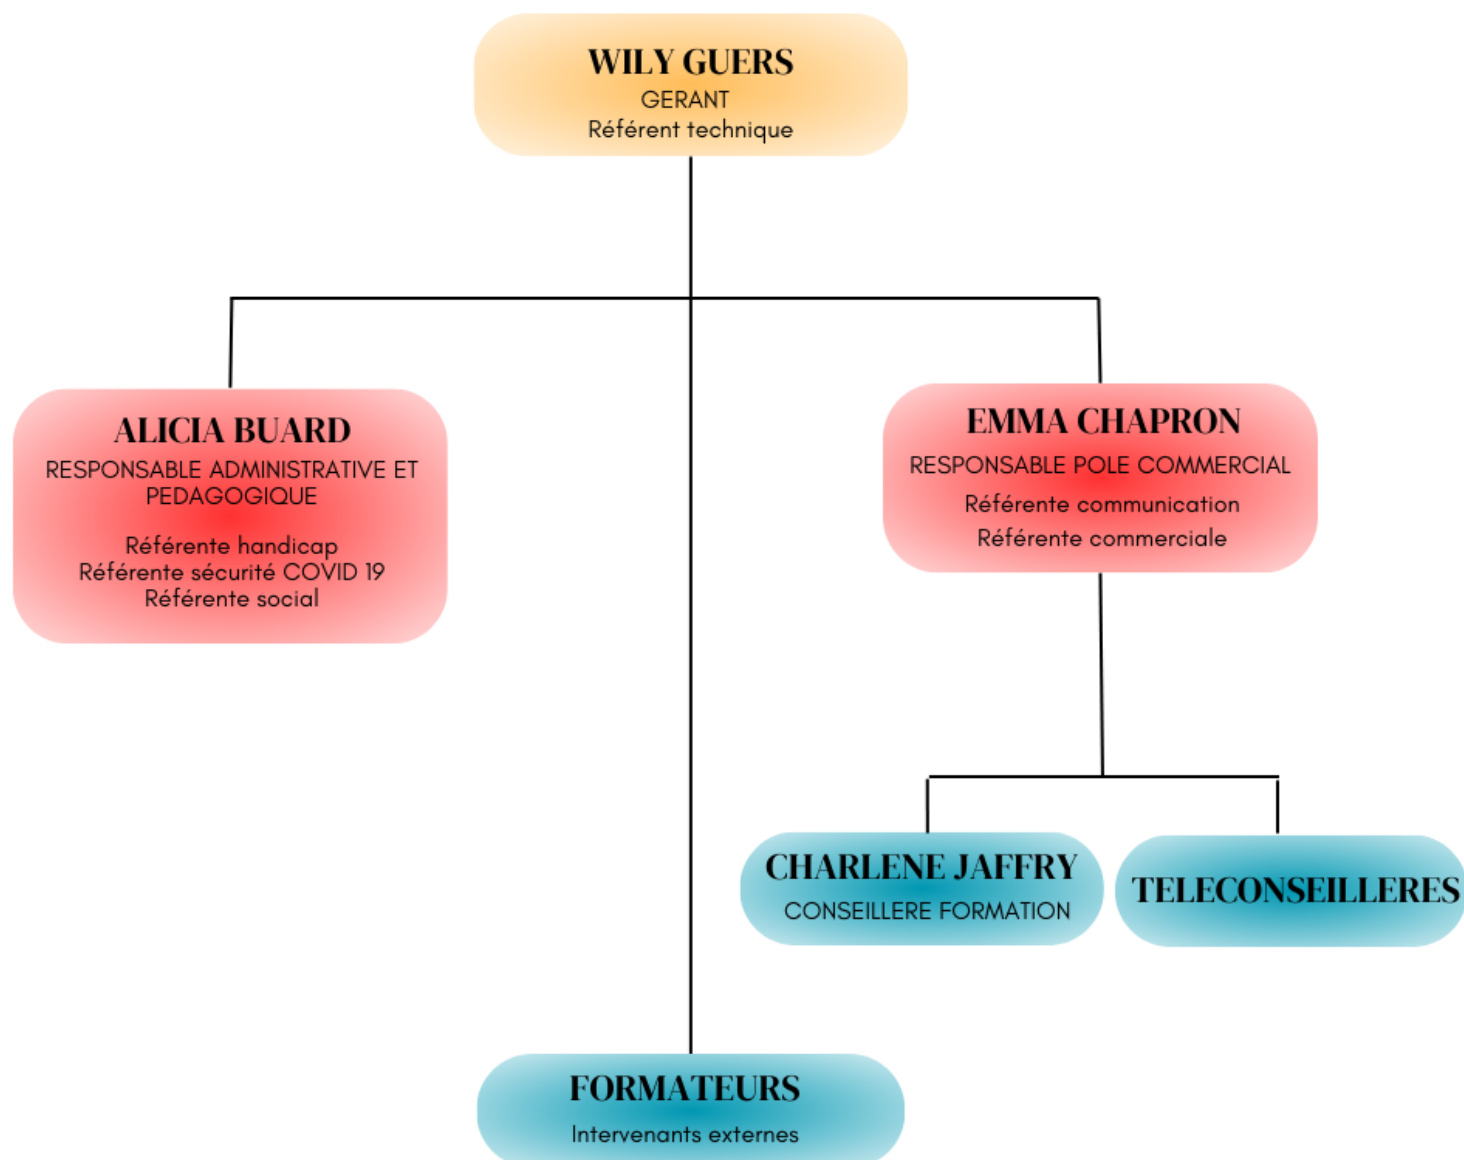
WILY GUERS
GERANT
Référent technique

ALICIA BUARD
RESPONSABLE ADMINISTRATIVE ET PEDAGOGIQUE

Référente handicap
Référente sécurité COVID 19
Référente social

EMMA CHAPRON
RESPONSABLE POLE COMMERCIAL
Référente communication
Référente commerciale

CHARLENE JAFFRY
CONSEILLERE FORMATION

TELECONSEILLERES

FORMATEURS
Intervenants externes